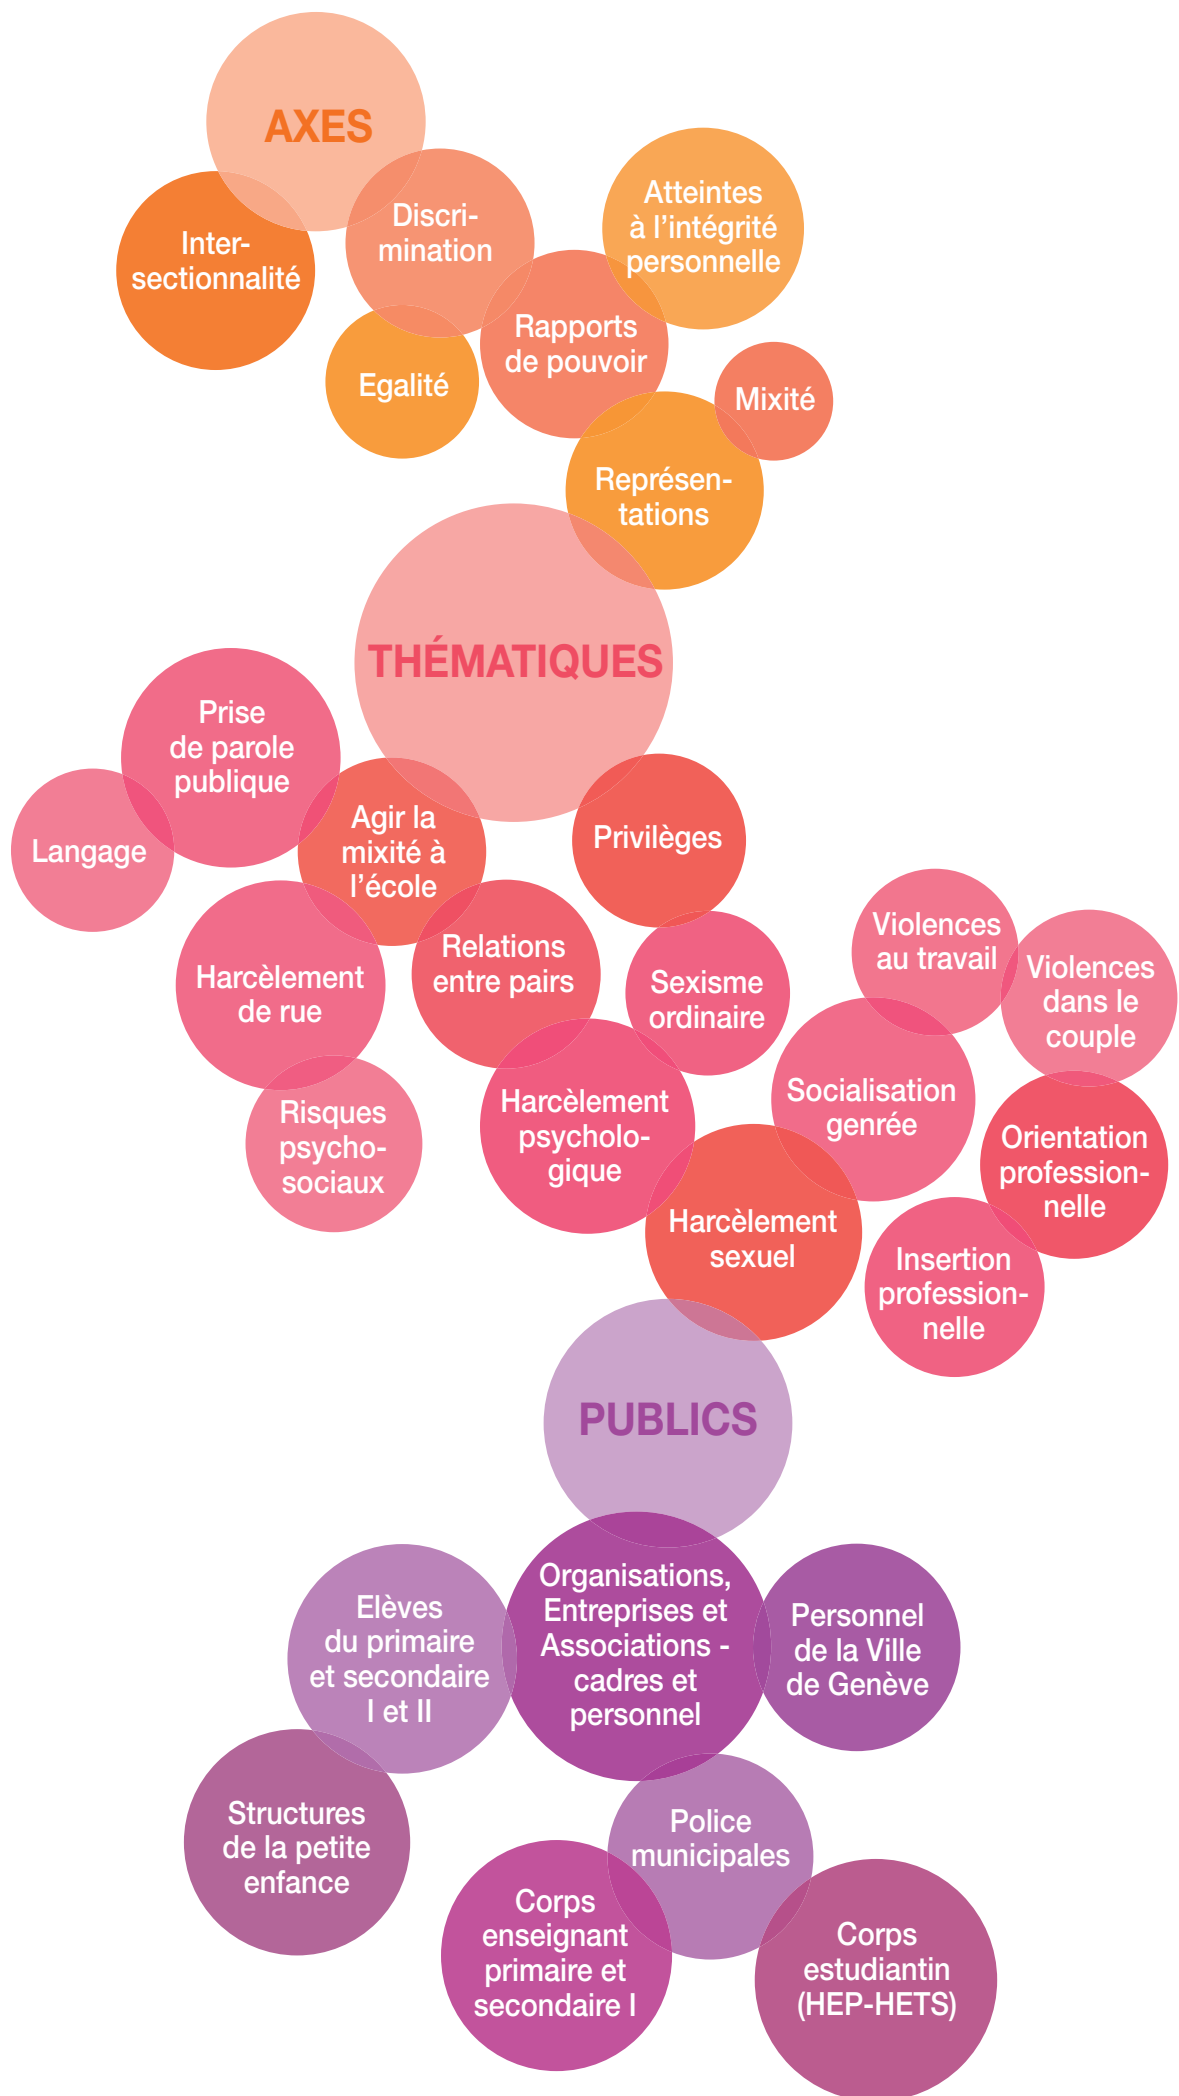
AXES

Inter-sectionnalité

Discri-mination

Atteintes à l'intégrité personnelle

Rapports de pouvoir

Egalité

Mixité

Représen-tations

THÉMATIQUES

Prise de parole publique

Langage

Agir la mixité à l'école

Privilèges

Violences au travail

Violences dans le couple

Harcèlement de rue

Relations entre pairs

Sexisme ordinaire

Socialisation genrée

Orientation profession-nelle

Risques psycho-sociaux

Harcèlement psycholo-gique

Harcèlement sexuel

Insertion profession-nelle

PUBLICS

Elèves du primaire et secondaire I et II

Organisations, Entreprises et Associations - cadres et personnel

Personnel de la Ville de Genève

Structures de la petite enfance

Police municipales

Corps enseignant primaire et secondaire I

Corps estudiantin (HEP-HETS)